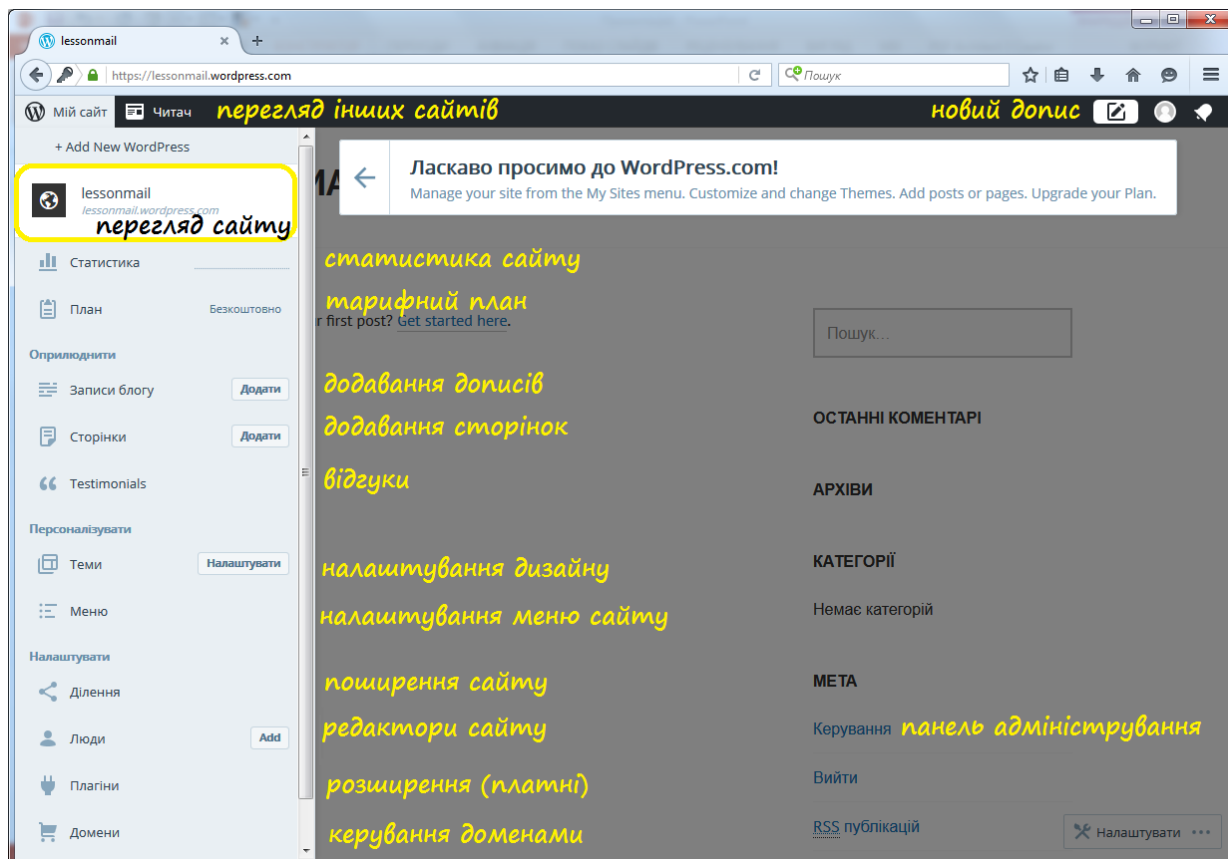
lessonmail
https://lessonmail.wordpress.com
Пошук

Мій сайт
Читач
перегляд інших сайтів
новий допис

+ Add New WordPress

lessonmail
lessonmail.wordpress.com
перегляд сайту

Статистика
статистика сайту

План
Безкоштовно
тарифний план

Оприлюднити
Записи блогу
Додати
додавання дописів

Сторінки
Додати
додавання сторінок

Testimonials
відгуки

Персоналізувати
Теми
Налаштувати
налаштування дизайну

Меню
налаштування меню сайту

Налаштувати
Ділення
поширення сайту

Люди
Add
редактори сайту

Плагіни
розширення (платні)

Домени
керування доменами

Ласкаво просимо до WordPress.com!
Manage your site from the My Sites menu. Customize and change Themes. Add posts or pages. Upgrade your Plan.

MA

r first post? Get started here.

Пошук...

ОСТАННІ КОМЕНТАРІ

АРХІВИ

КАТЕГОРІЇ

Немає категорій

МЕТА

Керування
панель адміністрування

Вийти

RSS публікацій

Налаштувати